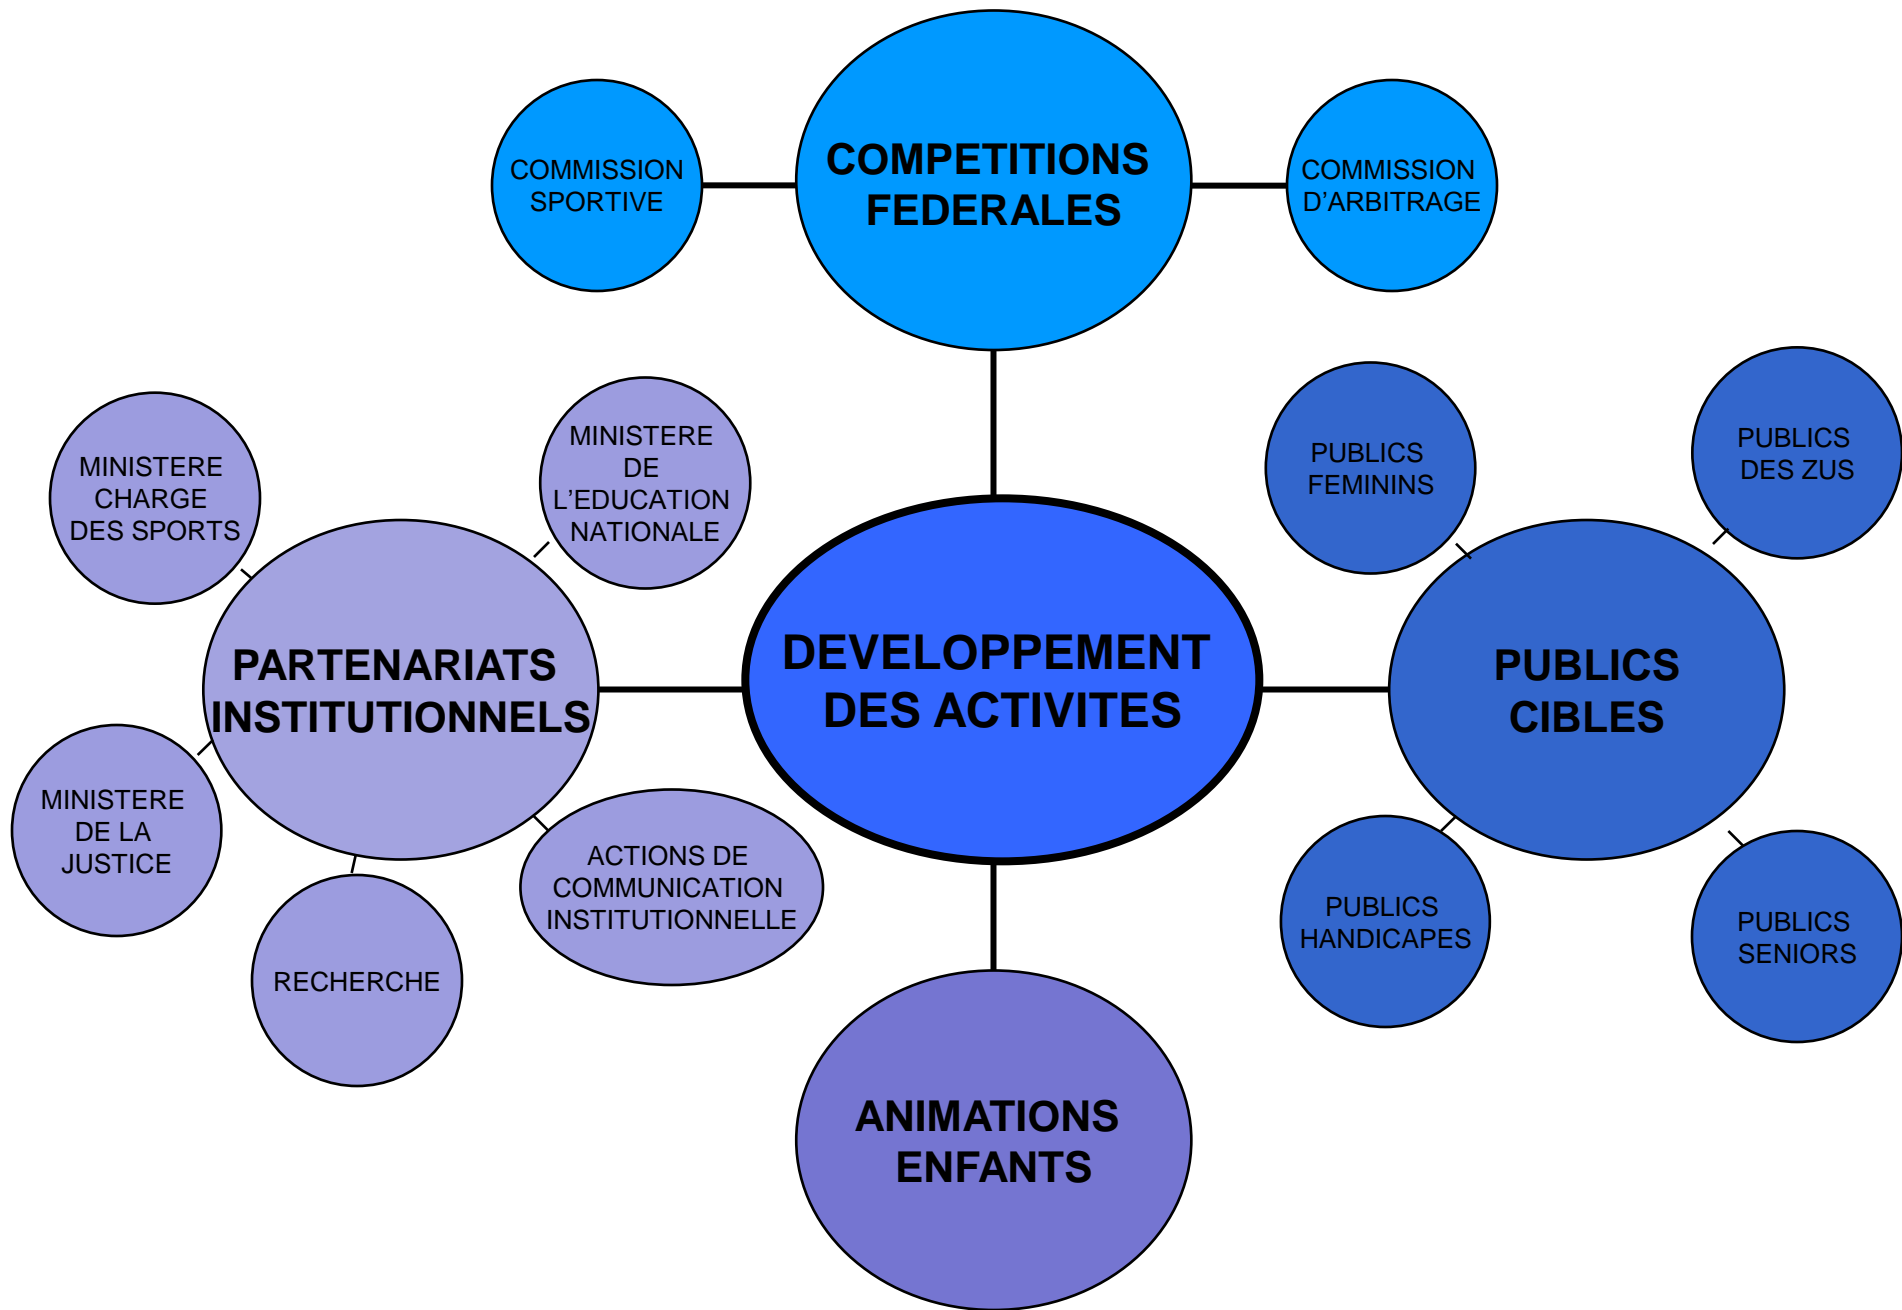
COMMISSION SPORTIVE

COMPETITIONS FEDERALES

COMMISSION D'ARBITRAGE

MINISTERE CHARGE DES SPORTS

MINISTERE DE L'EDUCATION NATIONALE

PUBLICS FEMININS

PUBLICS DES ZUS

PARTENARIATS INSTITUTIONNELS

DEVELOPPEMENT DES ACTIVITES

PUBLICS CIBLES

MINISTERE DE LA JUSTICE

ACTIONS DE COMMUNICATION INSTITUTIONNELLE

PUBLICS HANDICAPES

PUBLICS SENIORS

RECHERCHE

ANIMATIONS ENFANTS